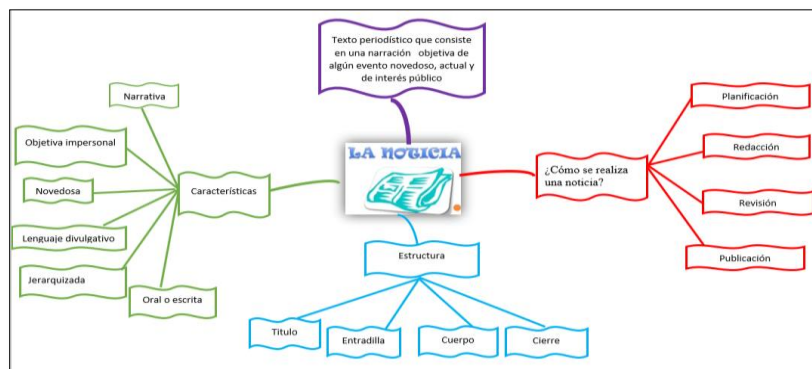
Texto periodístico que consiste en una narración objetiva de algún evento novedoso, actual y de interés público

LA NOTICIA

Narrativa

Objetiva impersonal

Novedosa

Lenguaje divulgativo

Jerarquizada

Oral o escrita

Características

¿Cómo se realiza una noticia?

Planificación

Redacción

Revisión

Publicación

Estructura

Titulo

Entradilla

Cuerpo

Cierre